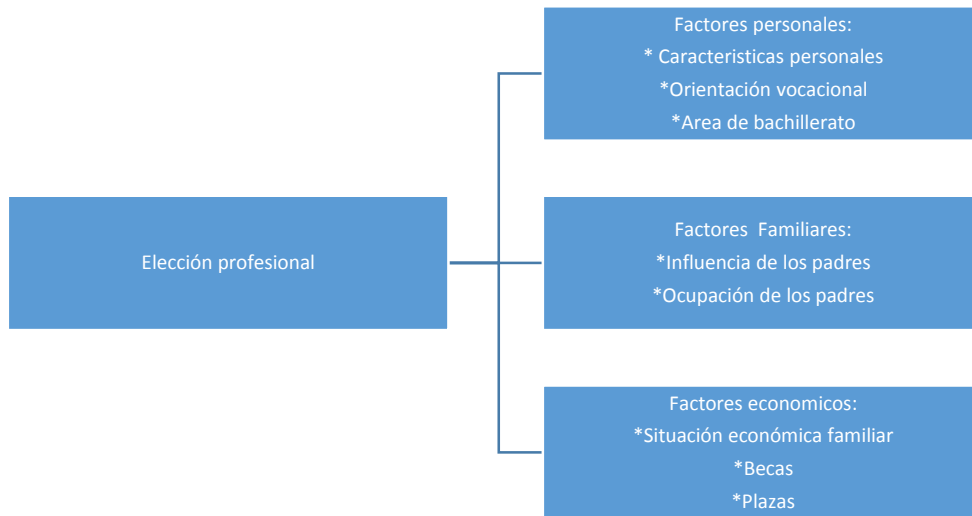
Elección profesional

Factores personales:
* Caracteristicas personales
*Orientación vocacional
*Area de bachillerato

Factores Familiares:
*Influencia de los padres
*Ocupación de los padres

Factores economicos:
*Situación económica familiar
*Becas
*Plazas